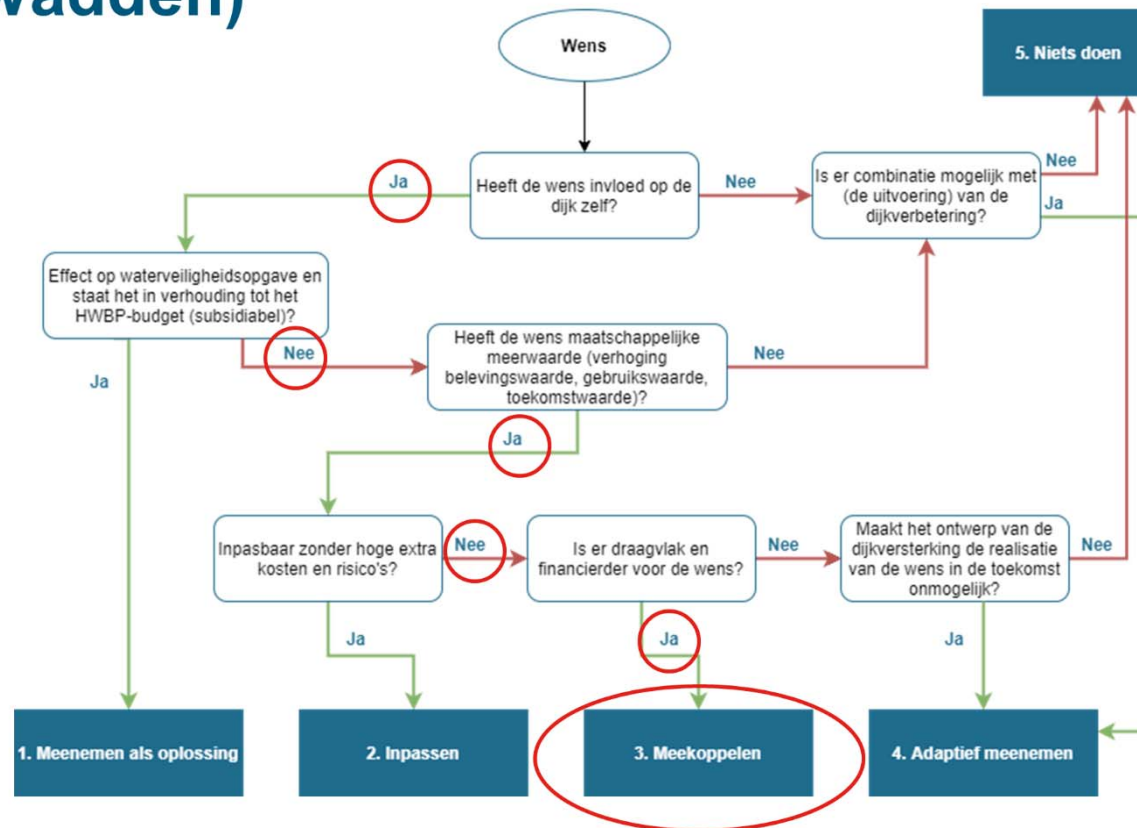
vadden)

Wens

5. Niets doen

Ja

Heeft de wens invloed op de dijk zelf?

Nee

Is er combinatie mogelijk met (de uitvoering) van de dijkverbetering?

Nee

Ja

Effect op waterveiligheidsopgave en staat het in verhouding tot het HWBP-budget (subsidiabel)?

Nee

Heeft de wens maatschappelijke meerwaarde (verhoging belevingswaarde, gebruikswaarde, toekomstwaarde)?

Nee

Ja

Ja

Inpasbaar zonder hoge extra kosten en risico's?

Nee

Is er draagvlak en financierder voor de wens?

Nee

Maakt het ontwerp van de dijkversterking de realisatie van de wens in de toekomst onmogelijk?

Nee

Ja

Ja

Ja

1. Meenemen als oplossing

2. Inpassen

3. Meekoppelen

4. Adaptief meenemen